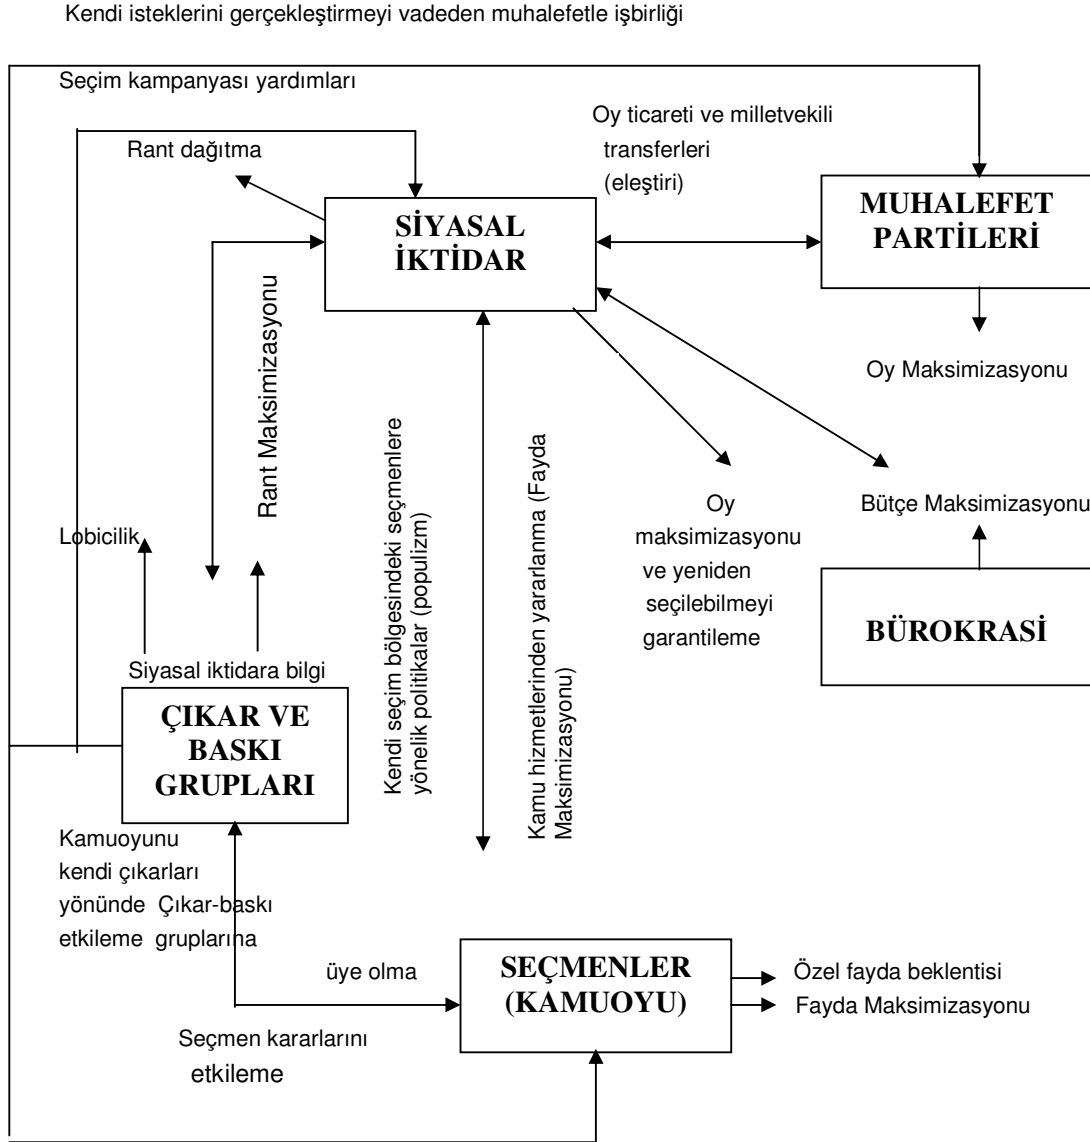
Kendi isteklerini gerçekleştirmeyi vadeden muhalefetle işbirliği

Seçim kampanyası yardımları

Rant dağıtma

Oy ticareti ve milletvekili transferleri (eleştiri)

SİYASAL İKTİDAR

MUHALEFET PARTİLERİ

Oy Maksimizasyonu

Rant Maksimizasyonu

Kendi seçim bölgesindeki seçmenlere yönelik politikalar (populizm)

Kamu hizmetlerinden yararlanma (Fayda Maksimizasyonu)

Oy maksimizasyonu ve yeniden seçilebilmeyi garantileme

Bütçe Maksimizasyonu

BÜROKRASİ

Lobicilik

Siyasal iktidara bilgi

ÇIKAR VE BASKI GRUPLARI

Kamuoyunu kendi çıkarları yönünde etkileme

Çıkar-baskı gruplarına üye olma

SEÇMENLER (KAMUOYU)

Özel fayda beklentisi
Fayda Maksimizasyonu

Seçmen kararlarını etkileme